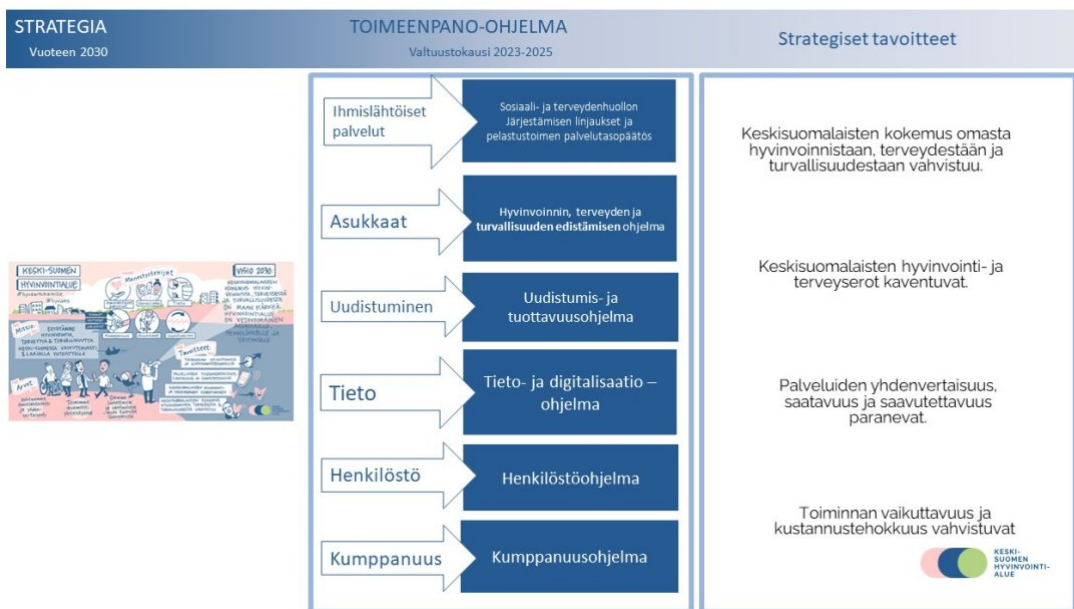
STRATEGIA
Vuoteen 2030

TOIMEENPANO-OHJELMA
Valtuustokausi 2023-2025

Strategiset tavoitteet

KESKI-SUOMEN HYVINVOINTIALUE

VISIO 2030

MISSIO

Arvot

Tavoitteet

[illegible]

Ihmislähtöiset palvelut

Sosiaali- ja terveydenhuollon Järjestämisen linjaukset ja pelastustoimen palvelutasopäätös

Asukkaat

Hyvinvoinnin, terveyden ja turvallisuuden edistämisen ohjelma

Uudistuminen

Uudistumis- ja tuottavuusohjelma

Tieto

Tieto- ja digitalisaatio –ohjelma

Henkilöstö

Henkilöstöohjelma

Kumppanuus

Kumppanuusohjelma

Keskisuomalaisten kokemus omasta hyvinvoinnistaan, terveydestään ja turvallisuudestaan vahvistuu.

Keskisuomalaisten hyvinvointi- ja terveyserot kaventuvat.

Palveluiden yhdenvertaisuus, saatavuus ja saavutettavuus paranevat.

Toiminnan vaikuttavuus ja kustannustehokkuus vahvistuvat

KESKI-SUOMEN HYVINVOINTI-ALUE